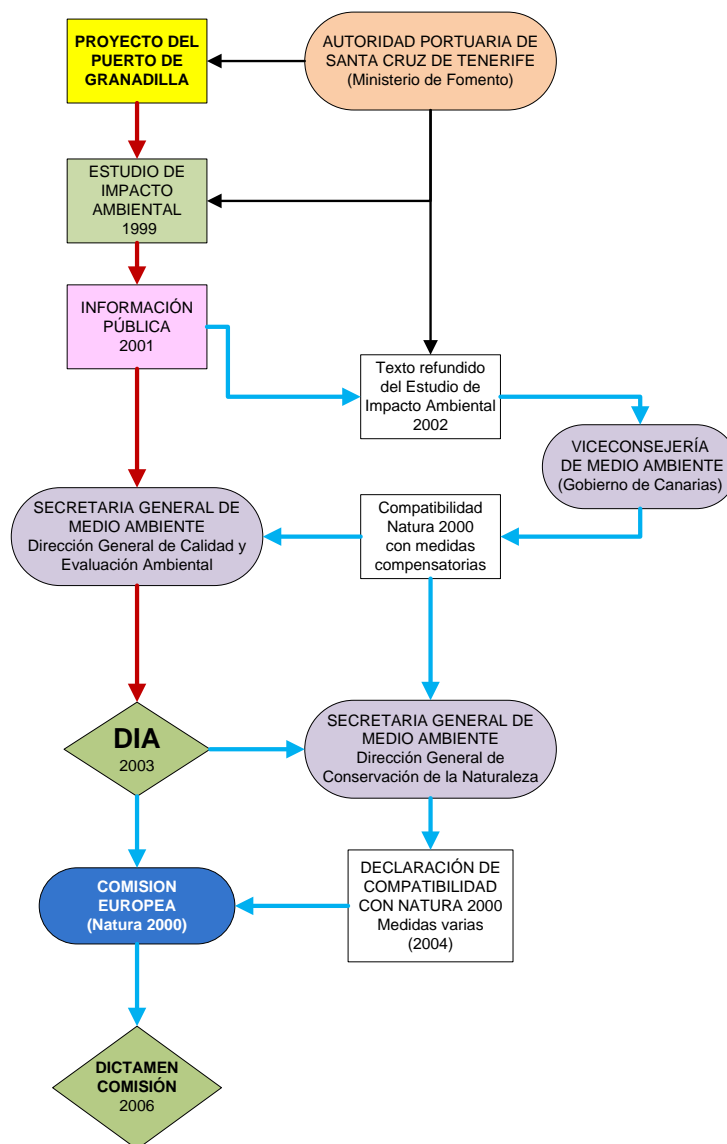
PROYECTO DEL PUERTO DE GRANADILLA

AUTORIDAD PORTUARIA DE SANTA CRUZ DE TENERIFE (Ministerio de Fomento)

ESTUDIO DE IMPACTO AMBIENTAL 1999

INFORMACIÓN PÚBLICA 2001

Texto refundido del Estudio de Impacto Ambiental 2002

VICECONSEJERÍA DE MEDIO AMBIENTE (Gobierno de Canarias)

SECRETARIA GENERAL DE MEDIO AMBIENTE Dirección General de Calidad y Evaluación Ambiental

Compatibilidad Natura 2000 con medidas compensatorias

DIA 2003

SECRETARIA GENERAL DE MEDIO AMBIENTE Dirección General de Conservación de la Naturaleza

COMISION EUROPEA (Natura 2000)

DECLARACIÓN DE COMPATIBILIDAD CON NATURA 2000 Medidas varias (2004)

DICTAMEN COMISIÓN 2006